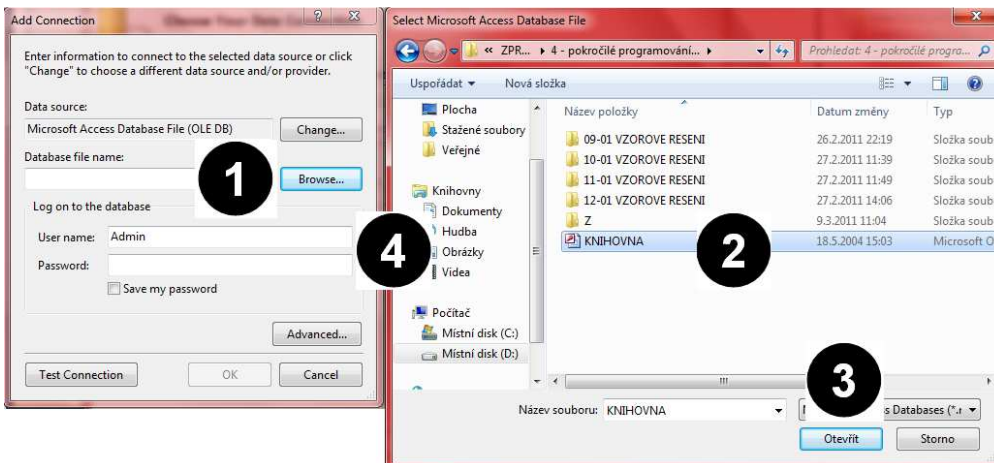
Add Connection

Enter information to connect to the selected data source or click "Change" to choose a different data source and/or provider.

Data source:
Microsoft Access Database File (OLE DB)
Change...
Database file name:
Browse...
Log on to the database
User name: Admin
Password:
Save my password
Advanced...
Test Connection
OK
Cancel

1
4

Select Microsoft Access Database File
« ZPR... ▸ 4 - pokročilé programování... ▸
Prohledat: 4 - pokročilé progra...
Uspořádat ▾
Nová složka
Plocha
Stažené soubory
Veřejné
Knihovny
Dokumenty
Hudba
Obrázky
Videa
Počítač
Místní disk (C:)
Místní disk (D:)

| Název položky | Datum změny | Typ |
|---|---|---|
| 09-01 VZOROVE RESENI | 26.2.2011 22:19 | Složka soub |
| 10-01 VZOROVE RESENI | 27.2.2011 11:39 | Složka soub |
| 11-01 VZOROVE RESENI | 27.2.2011 11:49 | Složka soub |
| 12-01 VZOROVE RESENI | 27.2.2011 14:06 | Složka soub |
| Z | 9.3.2011 11:04 | Složka soub |
| KNIHOVNA | 18.5.2004 15:03 | Microsoft O |

2
3

Název souboru: KNIHOVNA
s Databases (*.r
Otevřít
Storno